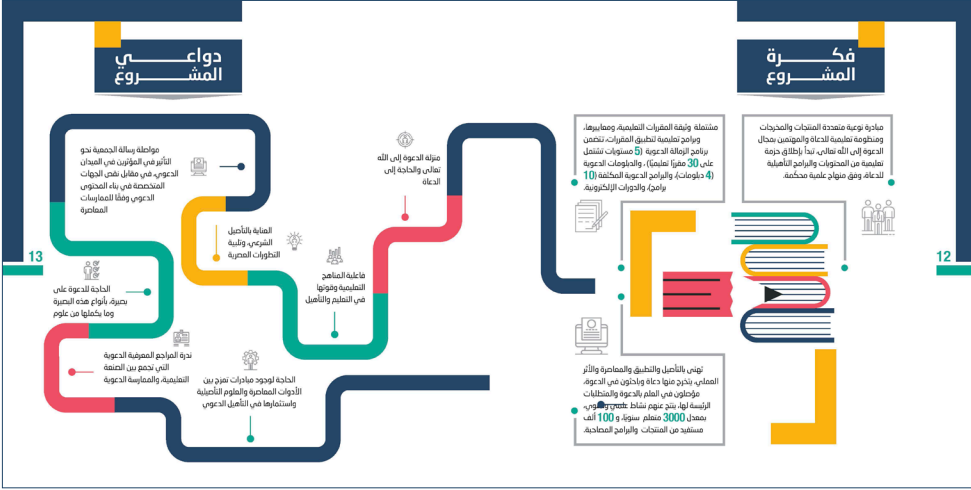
دواعي
المشروع

فكرة
المشروع

مبادرة نوعية متعددة المنتجات والمخرجات ومنظومة تعليمية للدعاة والمهتمين بمجال الدعوة إلى الله تعالى، تبدأ بإطلاق حزمة تعليمية من المحتويات والبرامج التأهيلية للدعاة، وفق منهاج علمية محكمة.

مشتملة وثيقة المقررات التعليمية، ومعاييرها، وبرامج تعليمية لتطبيق المقررات، تتضمن برنامج الزمالة الدعوية (5) مستويات تشتمل على 30 مقررًا تعليميًا)، والدبلومات الدعوية (4 دبلومات)، والبرامج الدعوية المكثفة (10 برامج)، والدورات الإلكترونية.

تهتم بالتأصيل والتطبيق والمعاصرة والأثر العملي، يتخرج منها دعاة وباحثون في الدعوة، مؤهلون في العلم بالدعوة والمتطلبات الرئيسة لها، ينتج عنهم نشاط علمي ودعوي، بمعدل 3000 متعلم سنويًا، و 100 ألف مستفيد من المنتجات والبرامج المصاحبة.

منزلة الدعوة إلى الله تعالى والحاجة إلى الدعاة

فاعلية المناهج التعليمية وفنونها في التعليم والتأهيل

العناية بالتأصيل الشرعي، وتلبية التطورات المعصرة

مواصلة رسالة الجمعية نحو التأثير في المؤثرين في الميدان الدعوي، في مقابل نقص الجهات المتخصصة في بناء المحتوى الدعوي وفقًا للممارسات المعاصرة

الحاجة للدعوة على بصيرة، بأنواع هذه البصيرة وما يكملها من علوم

ندرة المراجع المعرفية الدعوية التي تجمع بين الصنعة التعليمية، والممارسة الدعوية

الحاجة لوجود مبادرات تمزج بين الأدوات المعاصرة والعلوم التأصيلية واستثمارها في التأهيل الدعوي

13

12